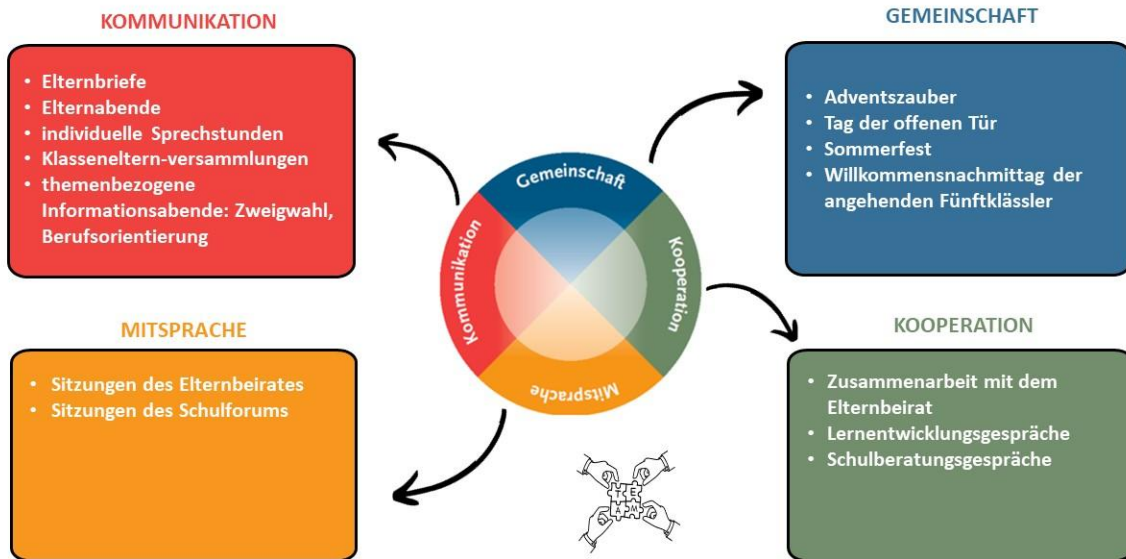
KOMMUNIKATION

- Elternbriefe
- Elternabende
- individuelle Sprechstunden
- Klasseneltern-versammlungen
- themenbezogene Informationsabende: Zweigwahl, Berufsorientierung

GEMEINSCHAFT

- Adventszauber
- Tag der offenen Tür
- Sommerfest
- Willkommensnachmittag der angehenden Fünftklässler

Gemeinschaft

Kommunikation

Kooperation

Mitsprache

MITSPRACHE

- Sitzungen des Elternbeirates
- Sitzungen des Schulforums

KOOPERATION

- Zusammenarbeit mit dem Elternbeirat
- Lernentwicklungsgespräche
- Schulberatungsgespräche

TEAM